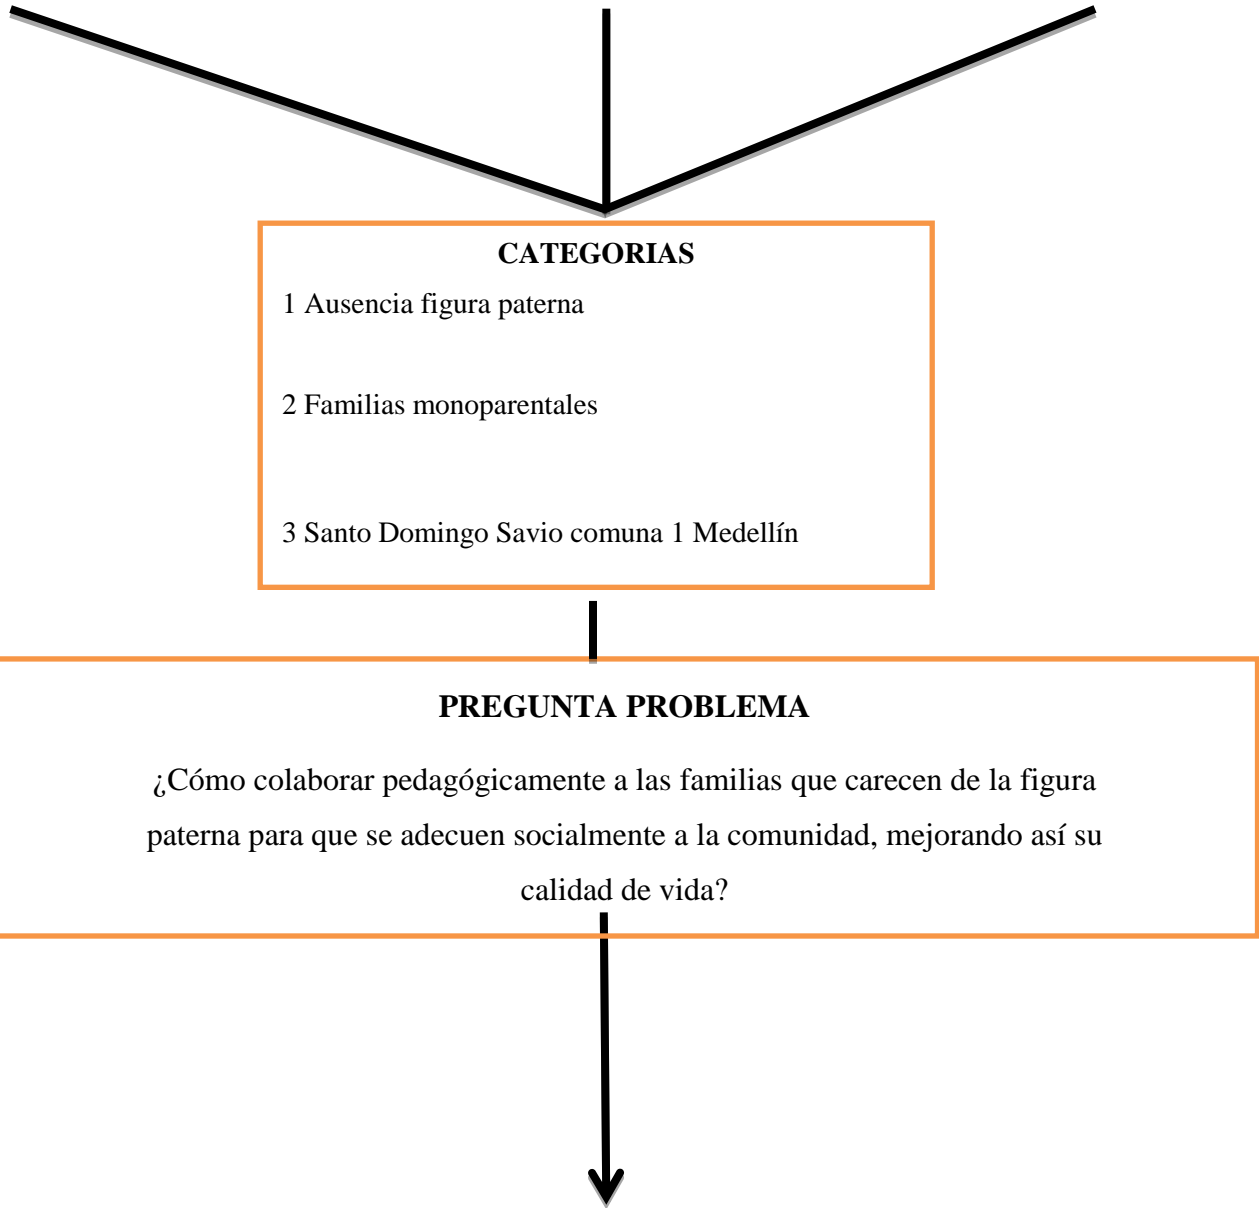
CATEGORIAS

1 Ausencia figura paterna

2 Familias monoparentales

3 Santo Domingo Savio comuna 1 Medellín

PREGUNTA PROBLEMA

¿Cómo colaborar pedagógicamente a las familias que carecen de la figura paterna para que se adecuen socialmente a la comunidad, mejorando así su calidad de vida?